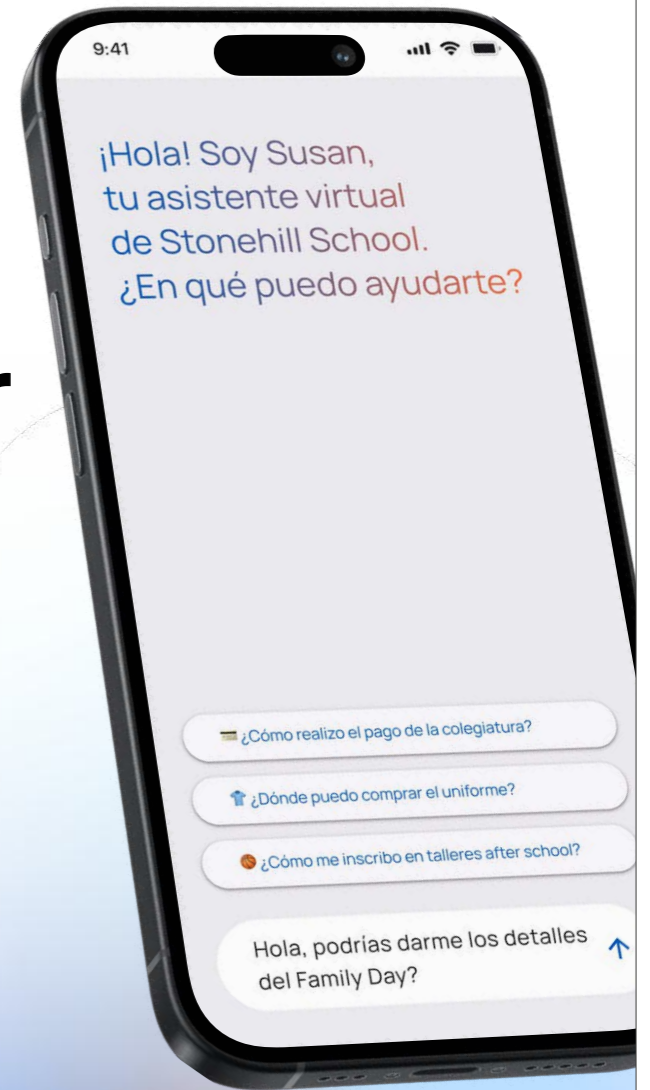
9:41

¡Hola! Soy Susan, tu asistente virtual de Stonehill School. ¿En qué puedo ayudarte?

¿Cómo realizo el pago de la colegiatura?

¿Dónde puedo comprar el uniforme?

¿Cómo me inscribo en talleres after school?

Hola, podrías darme los detalles del Family Day?